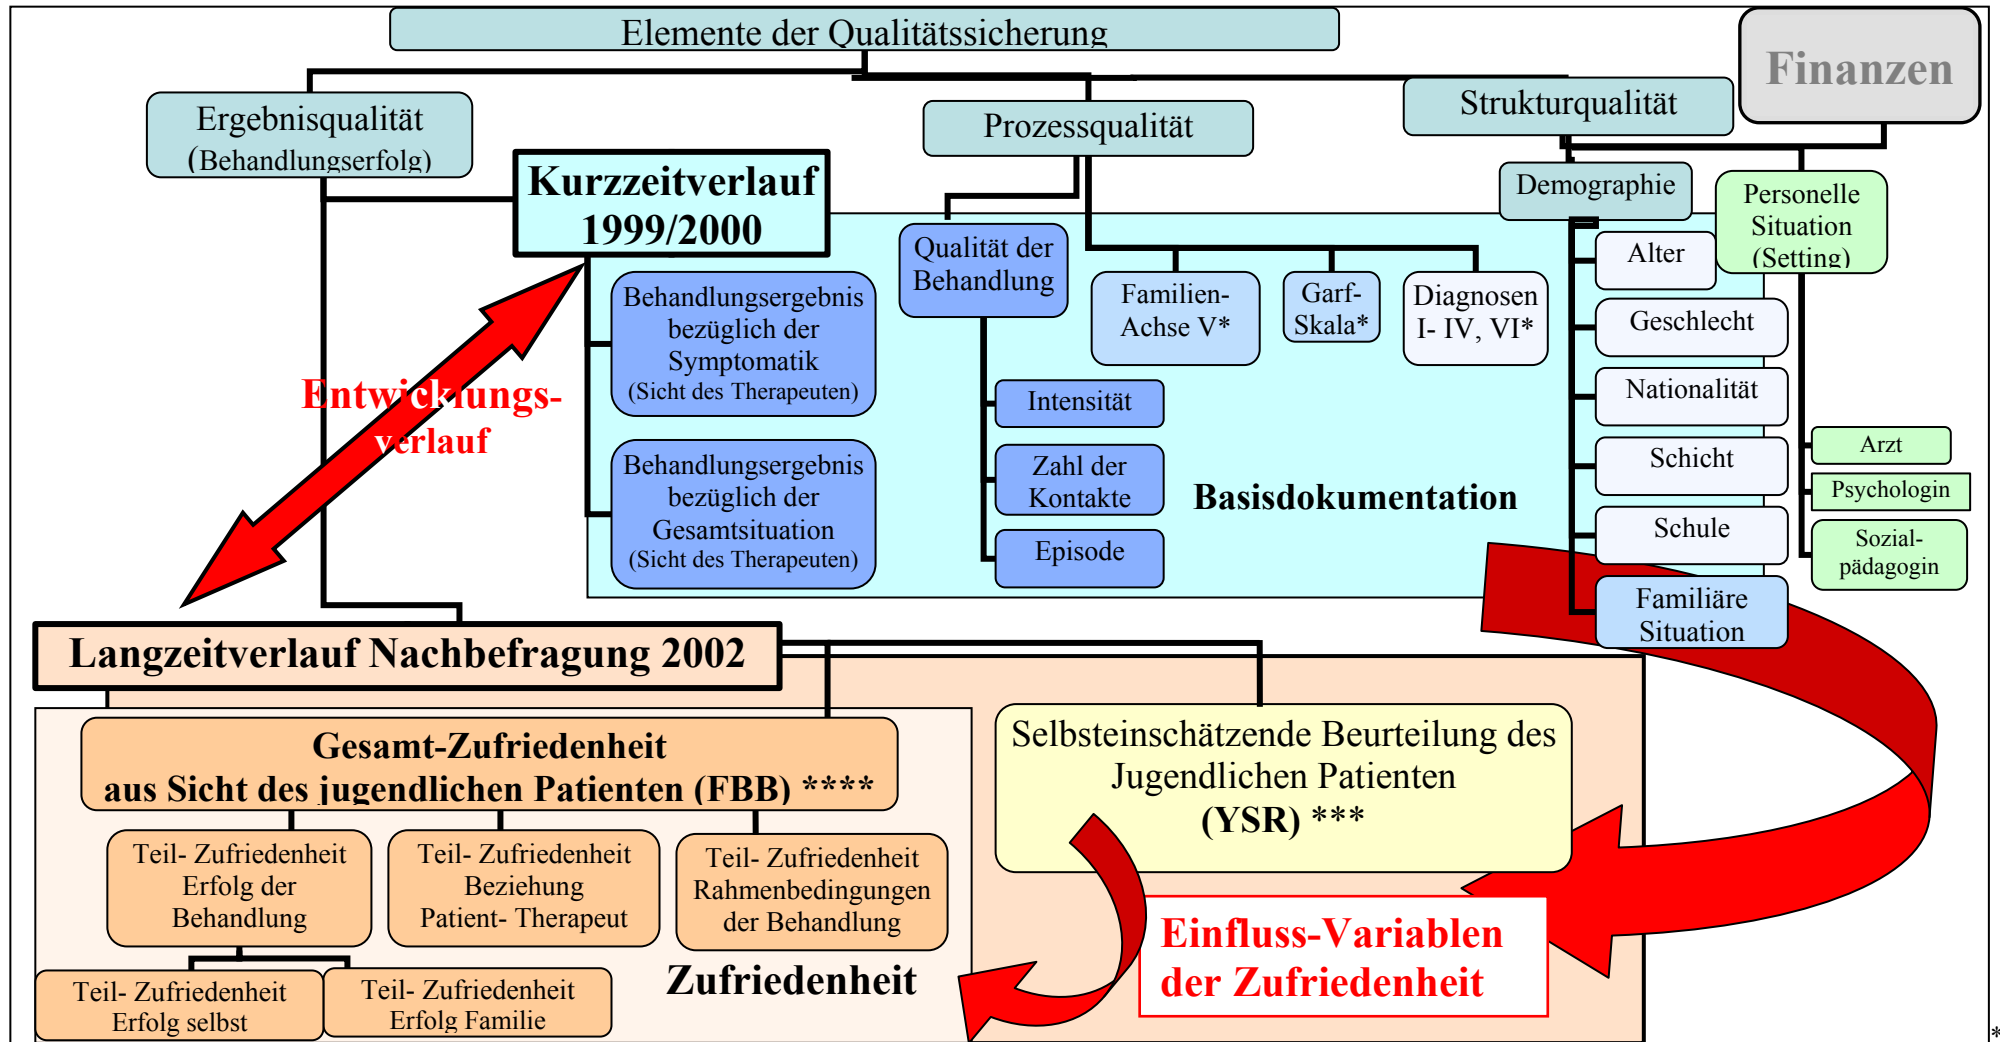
Elemente der Qualitätssicherung

Finanzen

Ergebnisqualität (Behandlungserfolg)

Prozessqualität

Strukturqualität

Kurzzeitverlauf 1999/2000

Demographie

Personelle Situation (Setting)

Qualität der Behandlung

Familien-Achse V*

Garf-Skala*

Diagnosen I- IV, VI*

Alter

Geschlecht

Nationalität

Schicht

Schule

Familiäre Situation

Behandlungsergebnis bezüglich der Symptomatik (Sicht des Therapeuten)

Behandlungsergebnis bezüglich der Gesamtsituation (Sicht des Therapeuten)

Entwicklungs-verlauf

Intensität

Zahl der Kontakte

Episode

Basisdokumentation

Arzt

Psychologin

Sozial-pädagogin

Langzeitverlauf Nachbefragung 2002

Gesamt-Zufriedenheit aus Sicht des jugendlichen Patienten (FBB) ****

Selbsteinschätzende Beurteilung des Jugendlichen Patienten (YSR) ***

Teil- Zufriedenheit Erfolg der Behandlung

Teil- Zufriedenheit Beziehung Patient- Therapeut

Teil- Zufriedenheit Rahmenbedingungen der Behandlung

Teil- Zufriedenheit Erfolg selbst

Teil- Zufriedenheit Erfolg Familie

Zufriedenheit

Einfluss-Variablen der Zufriedenheit

*